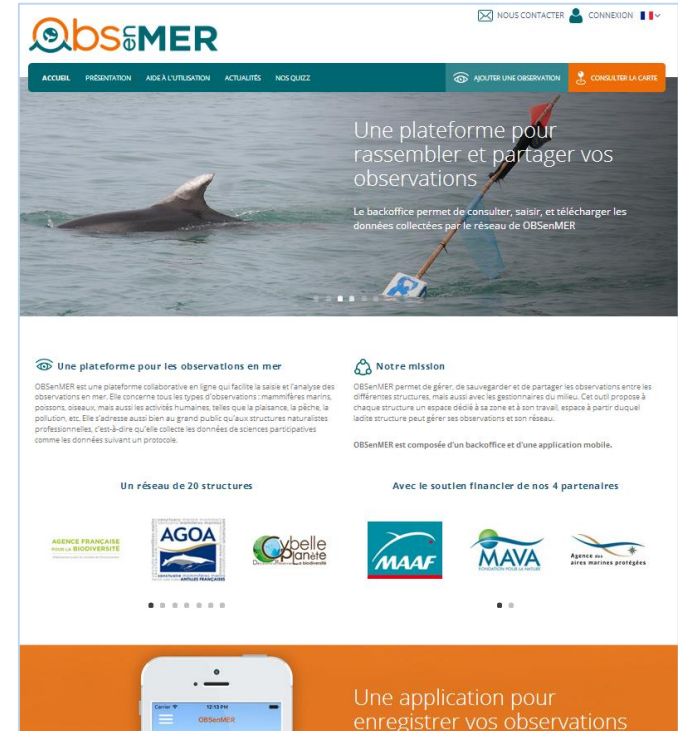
OBSenMER

NOUS CONTACTER CONNEXION

ACCUEIL PRÉSENTATION AIDE À L'UTILISATION ACTUALITÉS NOS QUIZZ AJOUTER UNE OBSERVATION CONSULTER LA CARTE

Une plateforme pour rassembler et partager vos observations

Le backoffice permet de consulter, saisir, et télécharger les données collectées par le réseau de OBSenMER

Une plateforme pour les observations en mer

OBSenMER est une plateforme collaborative en ligne qui facilite la saisie et l'analyse des observations en mer. Elle concerne tous les types d'observations : mammifères marins, poissons, oiseaux, mais aussi les activités humaines, telles que la plaisance, la pêche, la pollution, etc. Elle s'adresse aussi bien au grand public qu'aux structures naturalistes professionnelles, c'est-à-dire qu'elle collecte les données de sciences participatives comme les données suivant un protocole.

Notre mission

OBSenMER permet de gérer, de sauvegarder et de partager les observations entre les différentes structures, mais aussi avec les gestionnaires du milieu. Cet outil propose à chaque structure un espace dédié à sa zone et à son travail, espace à partir duquel ladite structure peut gérer ses observations et son réseau.

OBSenMER est composée d'un backoffice et d'une application mobile.

Un réseau de 20 structures

Avec le soutien financier de nos 4 partenaires

AGENCE FRANÇAISE POUR LA BIODIVERSITÉ

AGOA

Cybelle Planète

MAAF

MAVA FONDATION POUR LA NATURE

Agence des aires marines protégées

Une application pour enregistrer vos observations

Carrier 12:13 PM

OBSenMER